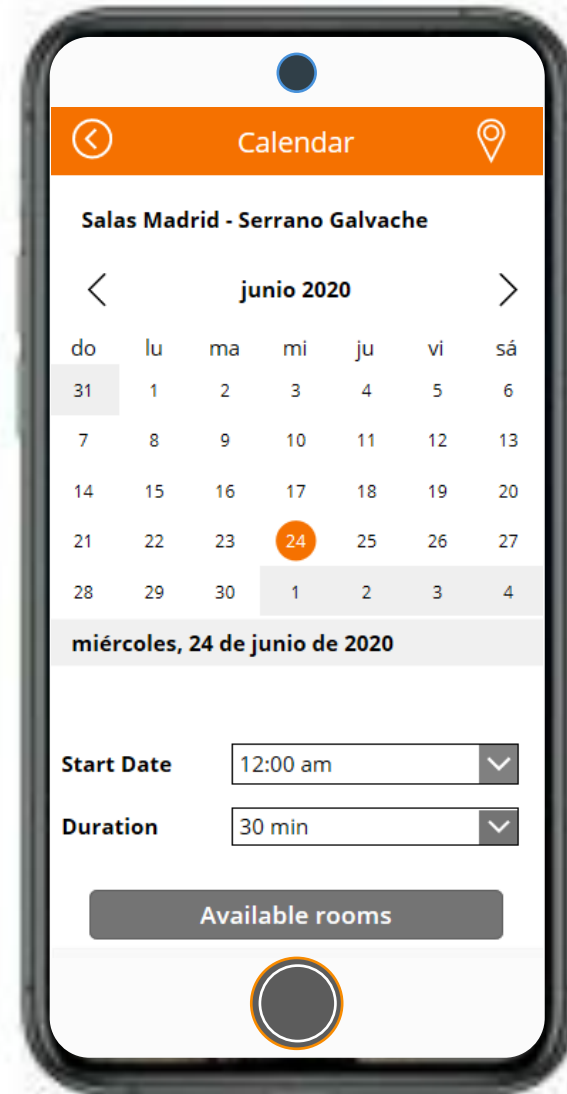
Calendar

Salas Madrid - Serrano Galvache

junio 2020

| do | lu | ma | mi | ju | vi | sá |
|---|---|---|---|---|---|---|
| 31 | 1 | 2 | 3 | 4 | 5 | 6 |
| 7 | 8 | 9 | 10 | 11 | 12 | 13 |
| 14 | 15 | 16 | 17 | 18 | 19 | 20 |
| 21 | 22 | 23 | 24 | 25 | 26 | 27 |
| 28 | 29 | 30 | 1 | 2 | 3 | 4 |

miércoles, 24 de junio de 2020

Start Date 12:00 am

Duration 30 min

Available rooms